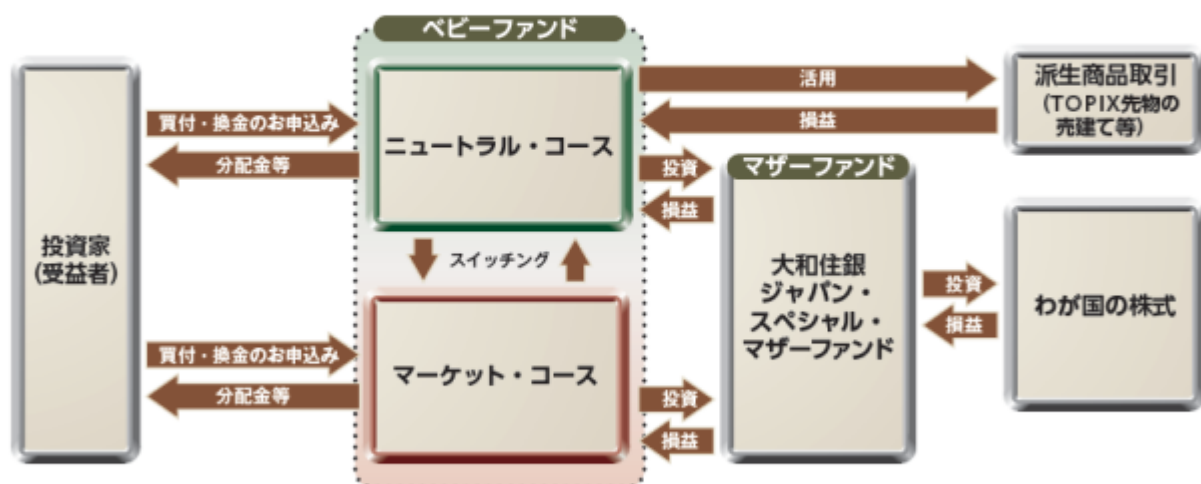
ベビーファンド

投資家
(受益者)

買付・換金のお申込み

分配金等

ニュートラル・コース

スイッチング

マーケット・コース

買付・換金のお申込み

分配金等

活用

損益

派生商品取引
(TOPIX先物の
売建て等)

投資

損益

マザーファンド

大和住銀
ジャパン・
スペシャル・
マザーファンド

投資

損益

投資

損益

わが国の株式